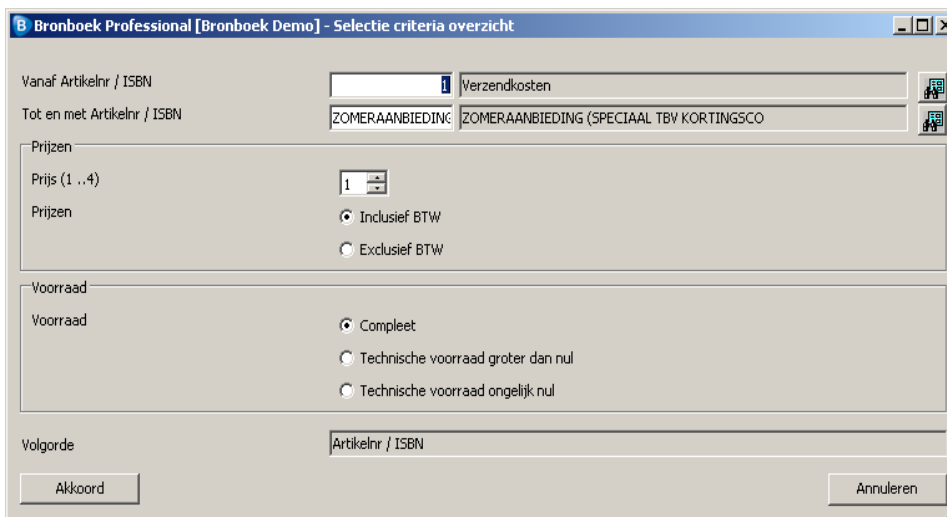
Bronboek Professional [Bronboek Demo] - Selectie criteria overzicht

Vanaf Artikelnr / ISBN
1
Verzendkosten

Tot en met Artikelnr / ISBN
ZOMERAANBIEDING
ZOMERAANBIEDING (SPECIAAL TBV KORTINGSCO

Prijzen

Prijs (1 ..4)
1

Prijzen
Inclusief BTW
Exclusief BTW

Voorraad

Voorraad
Compleet
Technische voorraad groter dan nul
Technische voorraad ongelijk nul

Volgorde
Artikelnr / ISBN

Akkoord
Annuleren